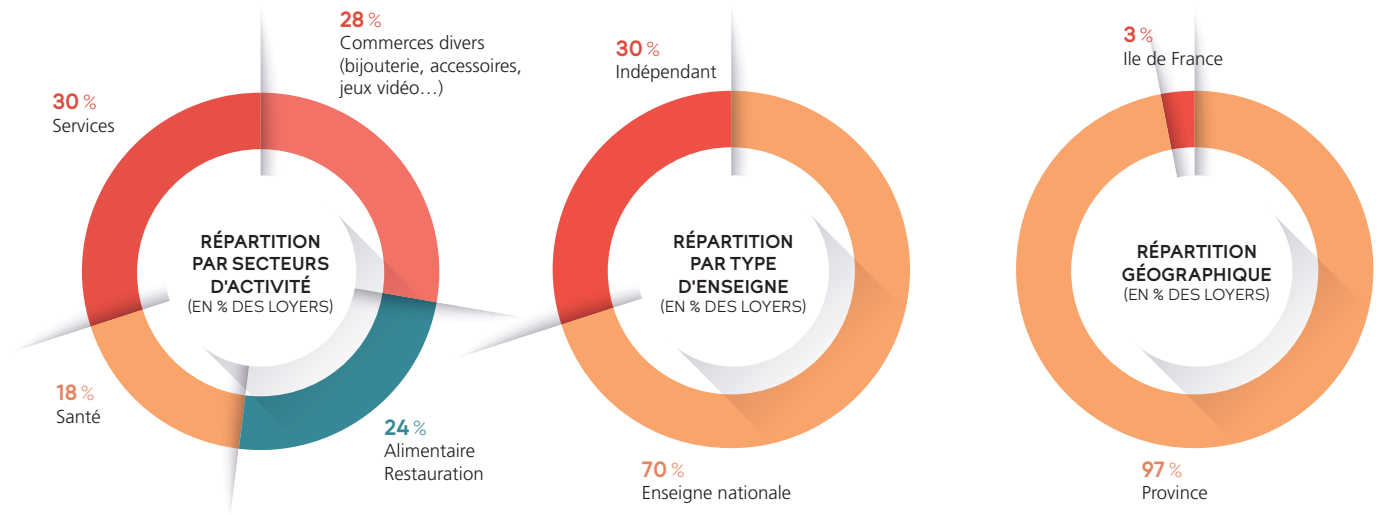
30 %
Services

28 %
Commerces divers
(bijouterie, accessoires, jeux vidéo…)

RÉPARTITION PAR SECTEURS D'ACTIVITÉ
(EN % DES LOYERS)

18 %
Santé

24 %
Alimentaire
Restauration

30 %
Indépendant

RÉPARTITION PAR TYPE D'ENSEIGNE
(EN % DES LOYERS)

70 %
Enseigne nationale

3 %
Ile de France

RÉPARTITION GÉOGRAPHIQUE
(EN % DES LOYERS)

97 %
Province